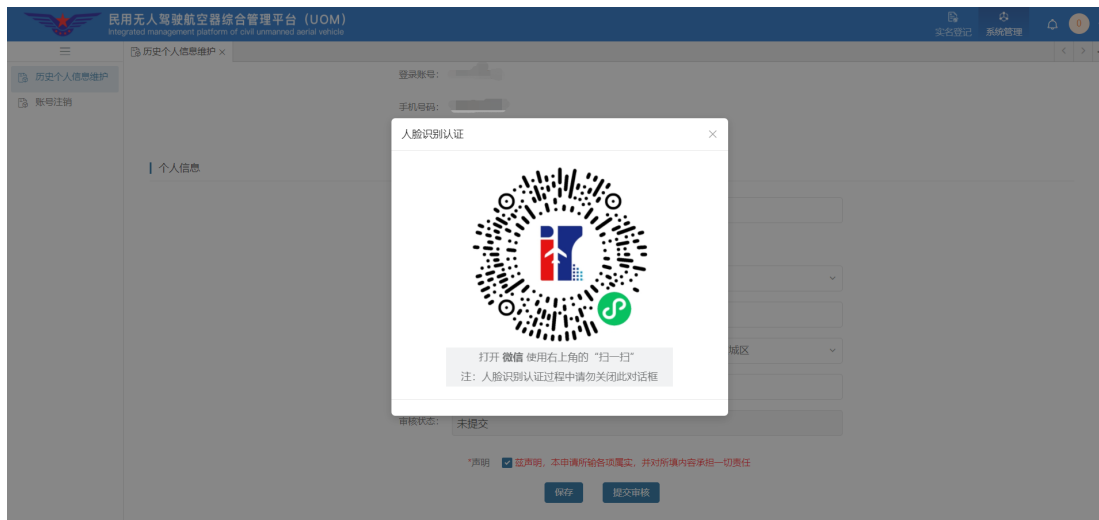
民用无人驾驶航空器综合管理平台（UOM）
Integrated management platform of civil unmanned aerial vehicle

实名登记　系统管理

0

历史个人信息维护 ×

历史个人信息维护

账号注销

登录账号：

手机号码：

个人信息

人脸识别认证 ×

打开 微信 使用右上角的 "扫一扫"

注：人脸识别认证过程中请勿关闭此对话框

城区

审核状态： 未提交

*声明 ☑ 兹声明，本申请所输各项属实，并对所填内容承担一切责任

保存　提交审核